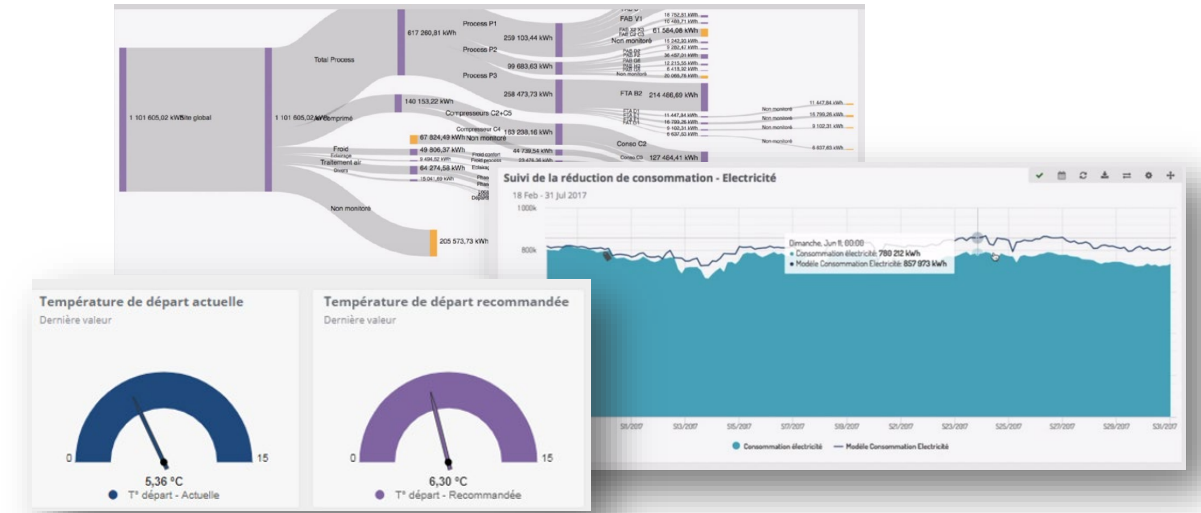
1 101 605,02 kWh Site global

1 101 605,02 kWh

Total Process

617 260,81 kWh

Process P1

259 103,44 kWh

Process P2

99 683,63 kWh

Process P3

258 473,73 kWh

FAB V1

61 584,08 kWh

Non monitoré

FTA B2 214 466,69 kWh

Air comprimé

140 153,22 kWh

Compresseurs C2+C5

183 298,16 kWh

Compresseur C4

67 824,49 kWh Non monitoré

Froid

49 806,37 kWh

Traitement air

64 274,58 kWh

44 739,54 kWh

Conso C2 127 464,41 kWh

Non monitoré

205 573,73 kWh

Suivi de la réduction de consommation - Electricité

18 Feb - 31 Jul 2017

1000k

800k

Dimanche, Jun 11, 00:00

Consommation électricité: 780 212 kWh

Modèle Consommation Electricité: 857 973 kWh

5/1/2017 5/3/2017 5/5/2017 5/7/2017 5/9/2017 5/11/2017 5/13/2017 5/15/2017 5/17/2017 5/19/2017 5/21/2017 5/23/2017 5/25/2017 5/27/2017 5/29/2017 5/31/2017

Consommation électricité — Modèle Consommation Electricité

Température de départ actuelle

Dernière valeur

0 15

5,36 °C

T° départ - Actuelle

Température de départ recommandée

Dernière valeur

0 15

6,30 °C

T° départ - Recommandée